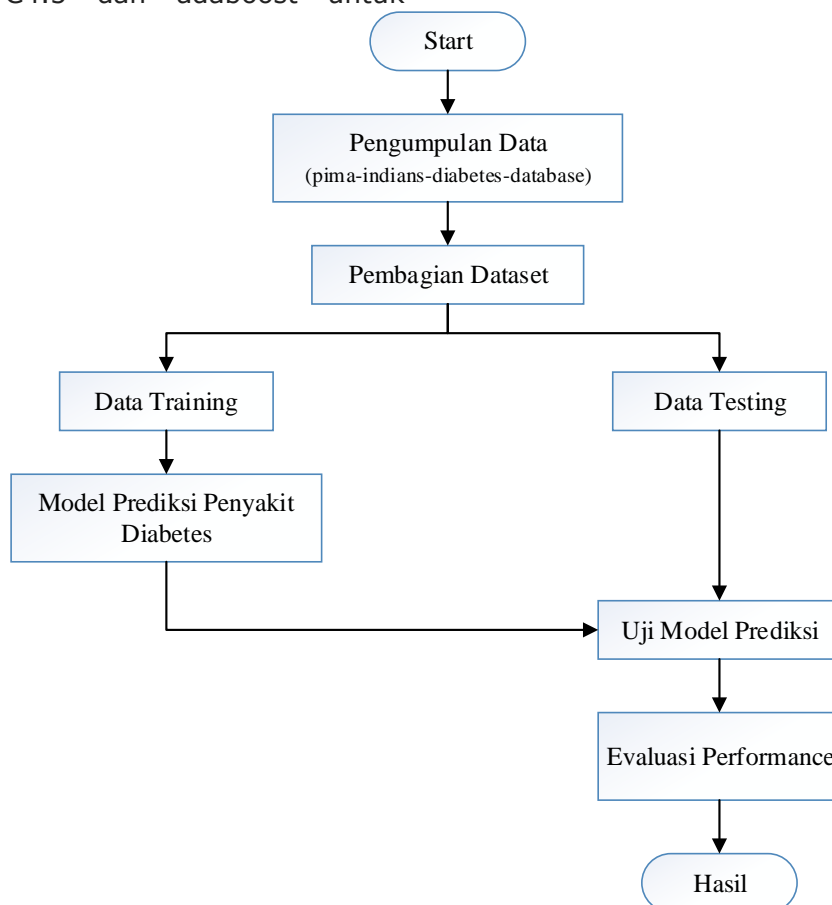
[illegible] dan adaboost untuk

Start

Pengumpulan Data
(pima-indians-diabetes-database)

Pembagian Dataset

Data Training

Data Testing

Model Prediksi Penyakit Diabetes

Uji Model Prediksi

Evaluasi Performance

Hasil